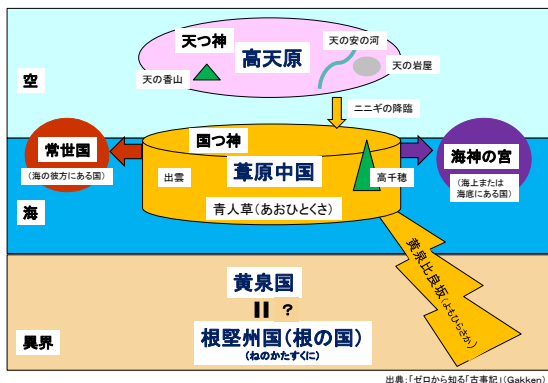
天つ神
高天原
天の安の河
天の香山
天の岩屋
空
ニニギの降臨
国つ神
常世国
(海の彼方にある国)
出雲
葦原中国
高千穂
海神の宮
(海上または海底にある国)
海
青人草(あおひとくさ)
黄泉比良坂(よもつひらさか)
黄泉国
II ?
根堅州国(根の国)
(ねのかたすくに)
異界
出典:「ゼロから知る『古事記』」(Gakken)